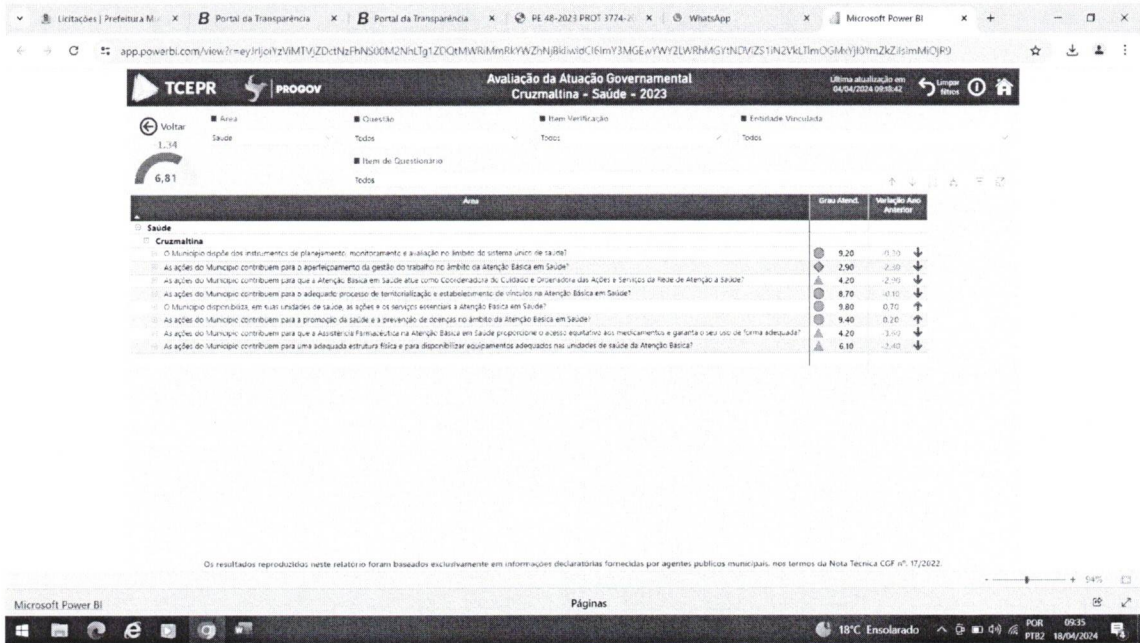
Licitações | Prefeitura M × Portal da Transparência × Portal da Transparência × PE 48-2023 PROT 3774-2 × WhatsApp × Microsoft Power BI ×

app.powerbi.com/view?r=eyJrIjoiYzViMTVjZDctNzFhNS00M2NhLTg1ZDQtMWRiMmRkYWZhNjBiIiwidCI6ImY3MGEwYWY2LWRhMGYtNDViZS1iN2VkLTlmOGMyYjI0YmZkZiIsImMiOjR9

TCEPR PROGOV

Avaliação da Atuação Governamental
Cruzmaltina - Saúde - 2023

Última atualização em 04/04/2024 09:18:42

Limpar filtros

Voltar

1,34

6,81

Área
Saúde

Questão
Todos

Item Verificação
Todos

Entidade Vinculada
Todos

Item de Questionário
Todos

| Área | Grau Atend. | Variação Ano Anterior |
|---|---|---|
| Saúde | | |
| Cruzmaltina | | |
| O Município dispõe dos instrumentos de planejamento, monitoramento e avaliação no âmbito do sistema único de saúde? | 9,20 | -0,10 |
| As ações do Município contribuem para o aperfeiçoamento da gestão do trabalho no âmbito da Atenção Básica em Saúde? | 2,90 | -2,30 |
| As ações do Município contribuem para que a Atenção Básica em Saúde atue como Coordenadora do Cuidado e Ordenadora das Ações e Serviços da Rede de Atenção à Saúde? | 4,20 | -2,90 |
| As ações do Município contribuem para o adequado processo de territorialização e estabelecimento de vínculos na Atenção Básica em Saúde? | 8,70 | -0,10 |
| O Município disponibiliza, em suas unidades de saúde, as ações e os serviços essenciais à Atenção Básica em Saúde? | 9,80 | 0,70 |
| As ações do Município contribuem para a promoção da saúde e a prevenção de doenças no âmbito da Atenção Básica em Saúde? | 9,40 | 0,20 |
| As ações do Município contribuem para que a Assistência Farmacêutica na Atenção Básica em Saúde proporcione o acesso equitativo aos medicamentos e garanta o seu uso de forma adequada? | 4,20 | -3,90 |
| As ações do Município contribuem para uma adequada estrutura física e para disponibilizar equipamentos adequados nas unidades de saúde da Atenção Básica? | 6,10 | -2,40 |

Os resultados reproduzidos neste relatório foram baseados exclusivamente em informações declaratórias fornecidas por agentes públicos municipais, nos termos da Nota Técnica CGF nº. 17/2022.

94%

Microsoft Power BI

Páginas

18°C Ensolarado POR PTB2 09:35 18/04/2024